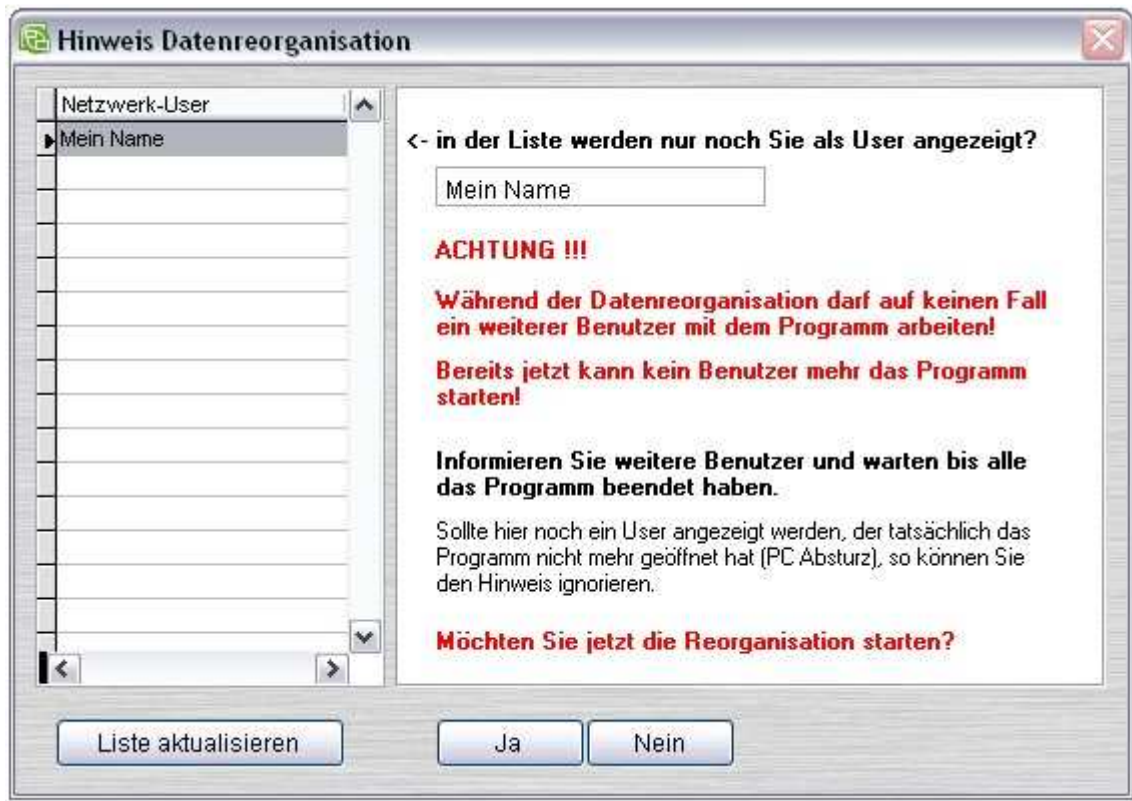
Hinweis Datenreorganisation

Netzwerk-User
Mein Name

<- in der Liste werden nur noch Sie als User angezeigt?

Mein Name

ACHTUNG !!!

Während der Datenreorganisation darf auf keinen Fall ein weiterer Benutzer mit dem Programm arbeiten!

Bereits jetzt kann kein Benutzer mehr das Programm starten!

Informieren Sie weitere Benutzer und warten bis alle das Programm beendet haben.

Sollte hier noch ein User angezeigt werden, der tatsächlich das Programm nicht mehr geöffnet hat (PC Absturz), so können Sie den Hinweis ignorieren.

Möchten Sie jetzt die Reorganisation starten?

Liste aktualisieren

Ja

Nein